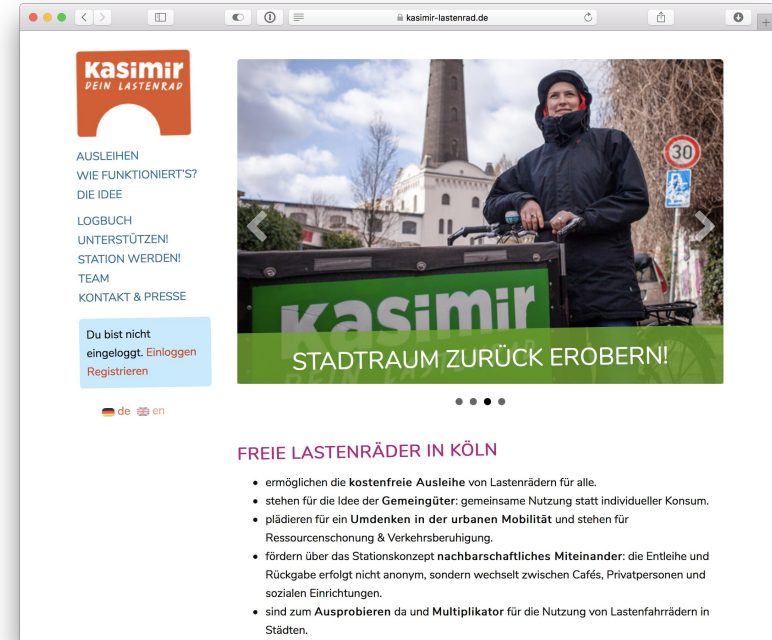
kasimir-lastenrad.de

Kasimir
DEIN LASTENRAD

AUSLEIHEN
WIE FUNKTIONIERT'S?
DIE IDEE

LOGBUCH
UNTERSTÜTZEN!
STATION WERDEN!
TEAM
KONTAKT & PRESSE

Du bist nicht eingeloggt. Einloggen Registrieren

de en

30

kasimir

STADTRAUM ZURÜCK EROBERN!

FREIE LASTENRÄDER IN KÖLN

- ermöglichen die **kostenfreie Ausleihe** von Lastenrädern für alle.
- stehen für die Idee der **Gemeingüter**: gemeinsame Nutzung statt individueller Konsum.
- plädieren für ein **Umdenken in der urbanen Mobilität** und stehen für Ressourcenschonung & Verkehrsberuhigung.
- fördern über das Stationskonzept **nachbarschaftliches Miteinander**: die Entleihe und Rückgabe erfolgt nicht anonym, sondern wechselt zwischen Cafés, Privatpersonen und sozialen Einrichtungen.
- sind zum **Ausprobieren** da und **Multiplikator** für die Nutzung von Lastenfahrrädern in Städten.